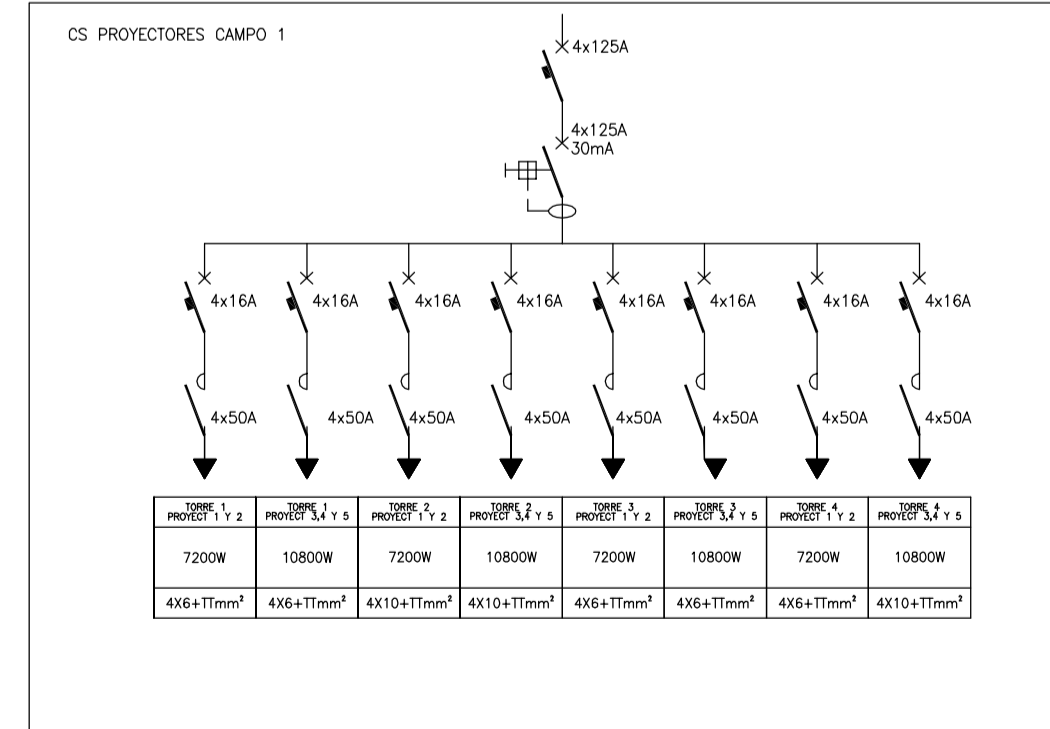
CS PROYECTORES CAMPO 1

4x125A

4x125A
30mA

4x16A 4x16A 4x16A 4x16A 4x16A 4x16A 4x16A 4x16A

4x50A 4x50A 4x50A 4x50A 4x50A 4x50A 4x50A 4x50A

| TORRE 1 PROYECT 1 Y 2 | TORRE 1 PROYECT 3,4 Y 5 | TORRE 2 PROYECT 1 Y 2 | TORRE 2 PROYECT 3,4 Y 5 | TORRE 3 PROYECT 1 Y 2 | TORRE 3 PROYECT 3,4 Y 5 | TORRE 4 PROYECT 1 Y 2 | TORRE 4 PROYECT 3,4 Y 5 |
|---|---|---|---|---|---|---|---|
| 7200W | 10800W | 7200W | 10800W | 7200W | 10800W | 7200W | 10800W |
| 4X6+TTmm$^2$ | 4X6+TTmm$^2$ | 4X10+TTmm$^2$ | 4X10+TTmm$^2$ | 4X6+TTmm$^2$ | 4X6+TTmm$^2$ | 4X6+TTmm$^2$ | 4X10+TTmm$^2$ |